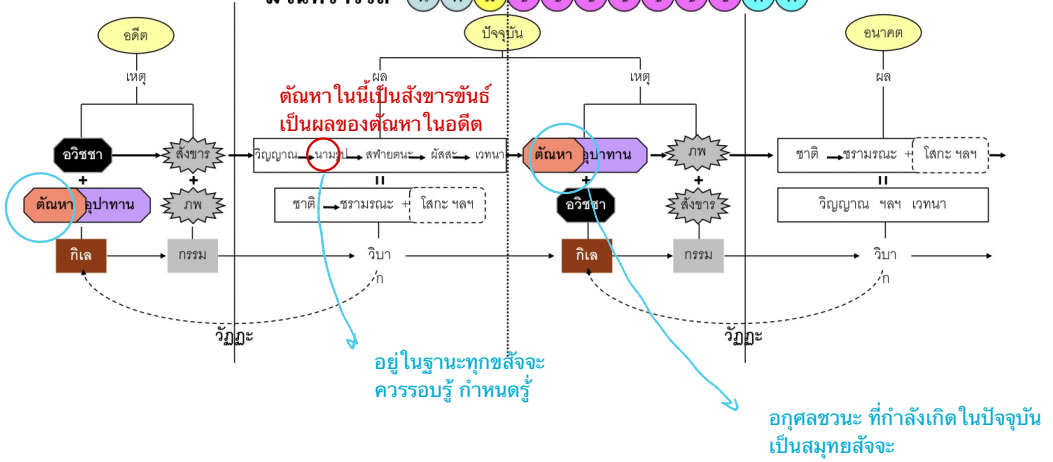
อดีต

เหตุ

อวิชชา

สังขาร

ตัณหา

อุปาทาน

ภพ

กิเล

กรรม

วัฏฏะ

ปัจจุบัน

ผล

ตัณหาในนี้เป็นสังขารขันธ์ เป็นผลของตัณหาในอดีต

วิญญาณ นามรูป สฬายตนะ ผัสสะ เวทนา

ชาติ ชรามรณะ + โสกะ ฯลฯ

วิบา
ก

อยู่ในฐานะทุกขสัจจะ ควรรอบรู้ กำหนดรู้

เหตุ

ตัณหา

อุปาทาน

ภพ

อวิชชา

สังขาร

กิเล

กรรม

วัฏฏะ

อกุศลชวนะ ที่กำลังเกิด ในปัจจุบัน เป็นสมุทยสัจจะ

อนาคต

ผล

ชาติ ชรามรณะ + โสกะ ฯลฯ

วิญญาณ ฯลฯ เวทนา

วิบา
ก